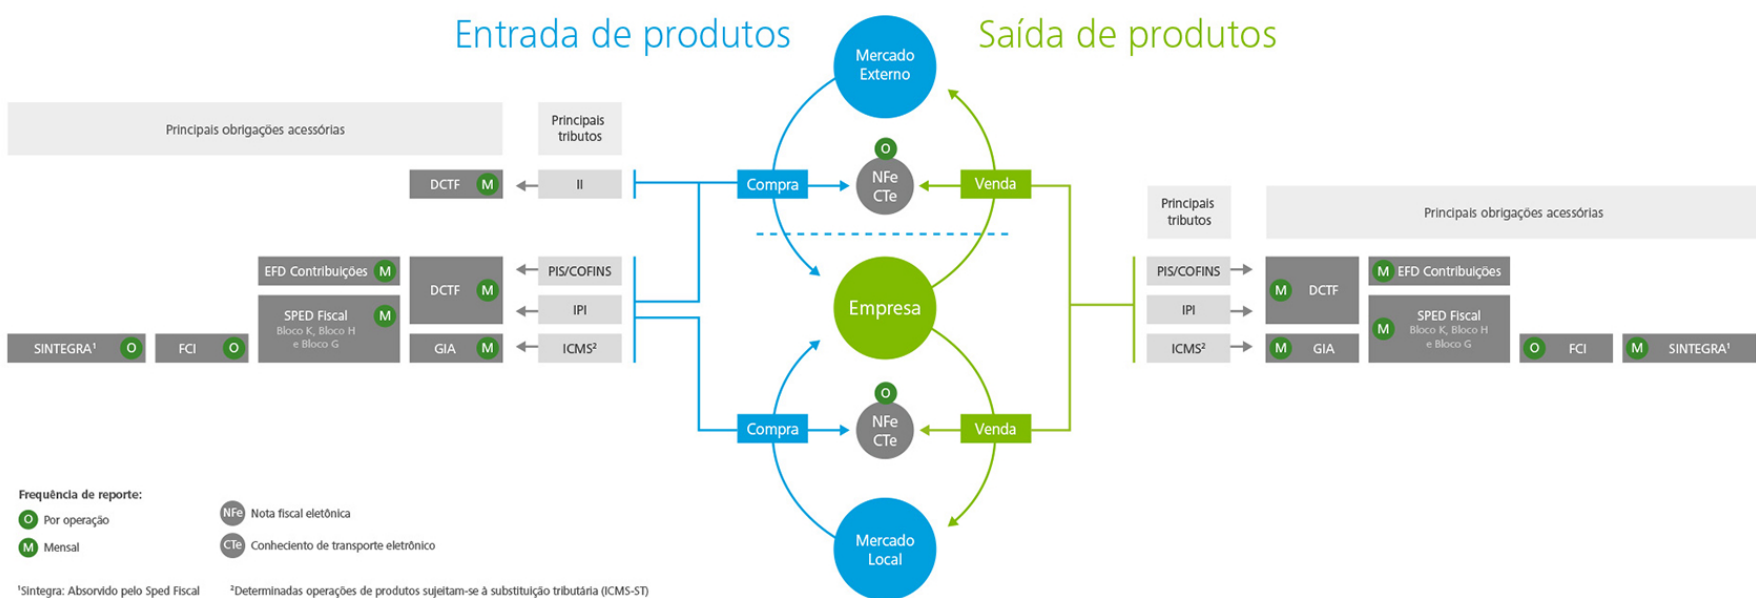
Entrada de produtos

Saída de produtos

Mercado Externo

Principais obrigações acessórias

Principais tributos

O

NFe CTe

Compra

Venda

DCTF M

II

Principais tributos

Principais obrigações acessórias

EFD Contribuições M

DCTF M

PIS/COFINS

Empresa

PIS/COFINS

M DCTF

M EFD Contribuições

SPED Fiscal M Bloco K, Bloco H e Bloco G

IPI

IPI

SPED Fiscal M Bloco K, Bloco H e Bloco G

SINTEGRA¹ O

FCI O

GIA M

ICMS²

ICMS²

M GIA

O FCI

M SINTEGRA¹

O

NFe CTe

Compra

Venda

Frequência de reporte:

O Por operação

M Mensal

NFe Nota fiscal eletônica

CTe Conheciento de transporte eletrônico

Mercado Local

¹Sintegra: Absorvido pelo Sped Fiscal

²Determinadas operações de produtos sujeitam-se à substituição tributária (ICMS-ST)